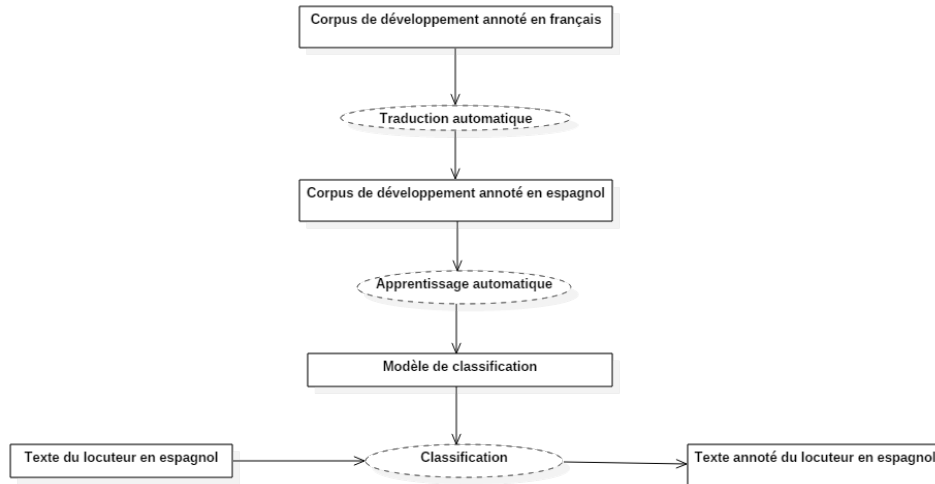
Corpus de développement annoté en français

Traduction automatique

Corpus de développement annoté en espagnol

Apprentissage automatique

Modèle de classification

Texte du locuteur en espagnol

Classification

Texte annoté du locuteur en espagnol